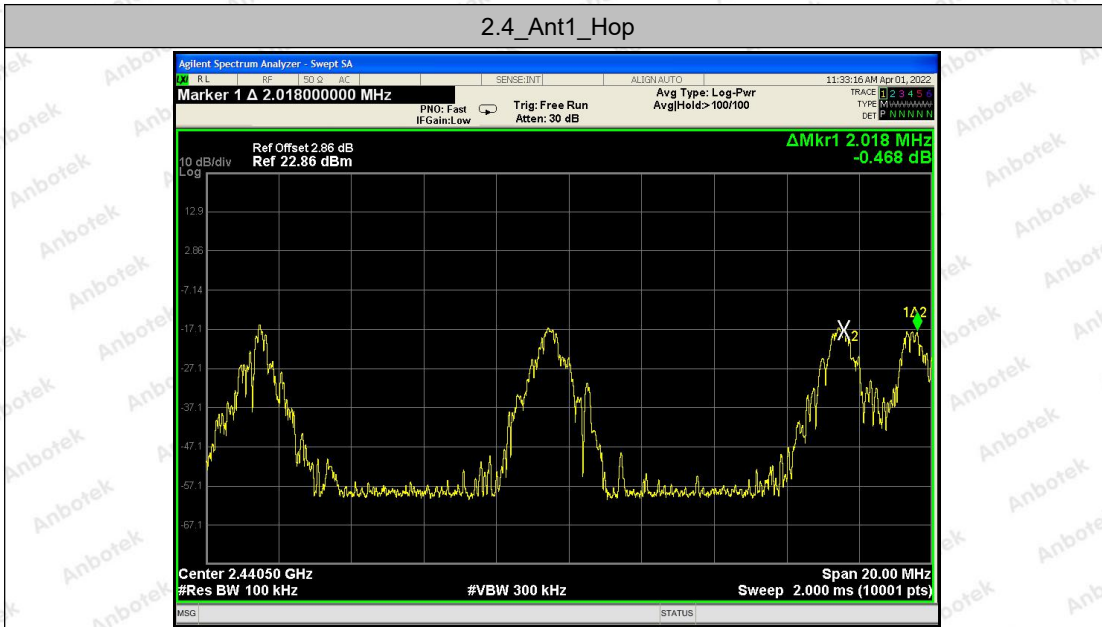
2.4_Ant1_Hop

Agilent Spectrum Analyzer - Swept SA

RL RF 50 Ω AC SENSE:INT ALIGN AUTO 11:33:16 AM Apr 01, 2022

Marker 1 Δ 2.018000000 MHz

PNO: Fast IFGain:Low Trig: Free Run Atten: 30 dB Avg Type: Log-Pwr Avg|Hold:> 100/100

TRACE 1 2 3 4 5 6 TYPE M DET P N N N N N

Ref Offset 2.86 dB
10 dB/div Ref 22.86 dBm
Log

ΔMkr1 2.018 MHz
-0.468 dB

12.9
2.86
-7.14
-17.1
-27.1
-37.1
-47.1
-57.1
-67.1

X2
1Δ2

Center 2.44050 GHz
#Res BW 100 kHz
#VBW 300 kHz
Span 20.00 MHz
Sweep 2.000 ms (10001 pts)

MSG STATUS

Anbotek